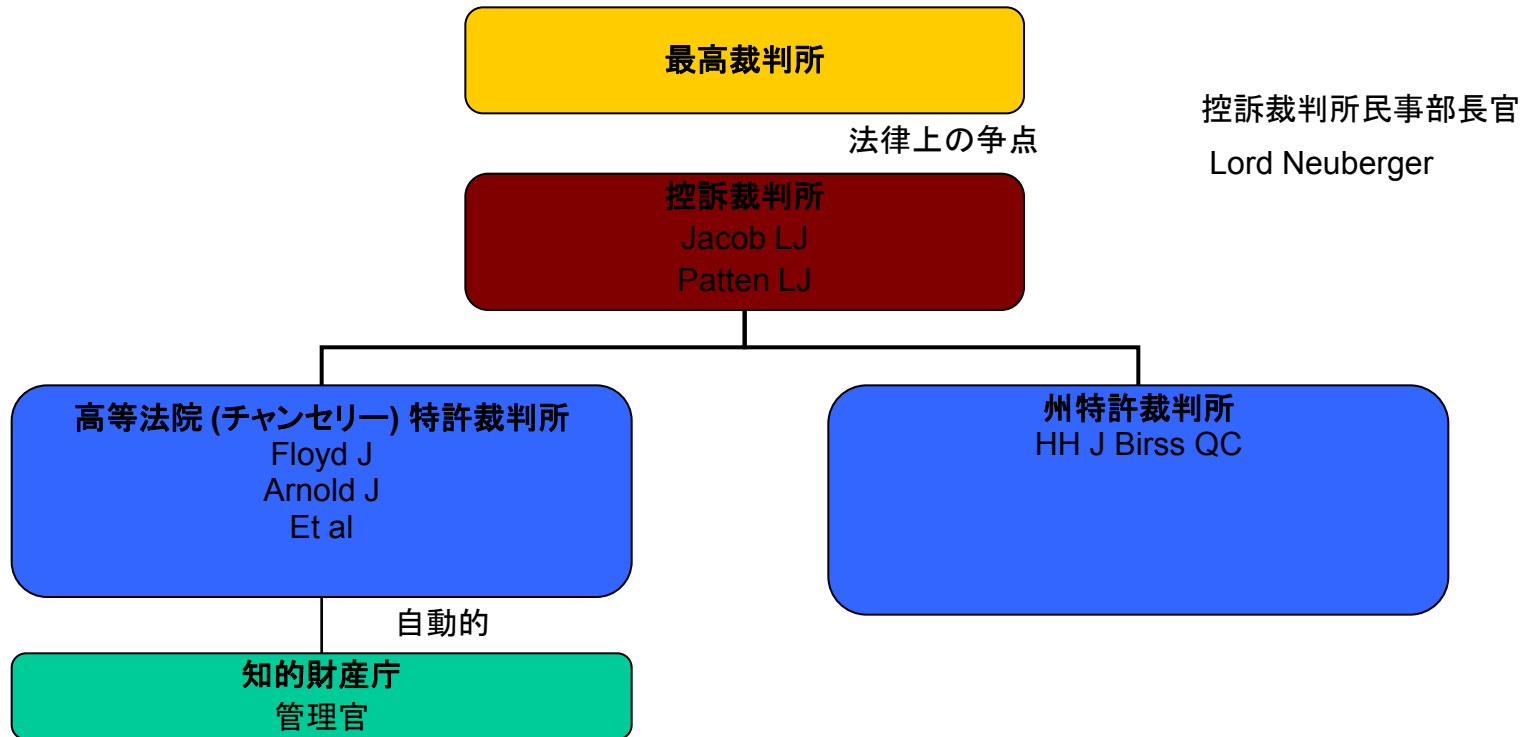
最高裁判所

控訴裁判所民事部長官

Lord Neuberger

法律上の争点

控訴裁判所
Jacob LJ
Patten LJ

高等法院 (チャンセリー) 特許裁判所
Floyd J
Arnold J
Et al

州特許裁判所
HH J Birss QC

自動的

知的財産庁
管理官